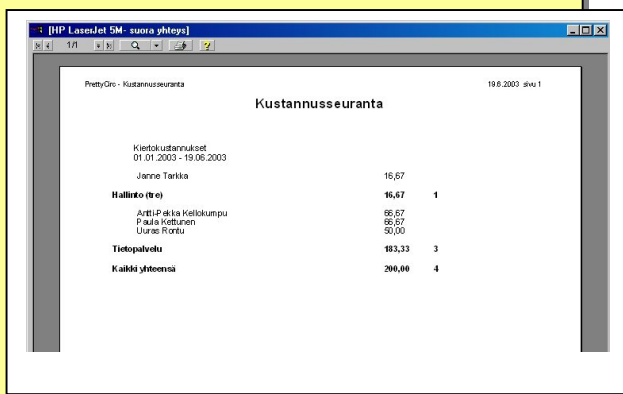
[HP LaserJet 5M- suora yhteys]

1/1

PrettyOrc - Kustannusseuranta

19.6.2003 sivu 1

Kustannusseuranta

Kiertokustannukset
01.01.2003 - 19.06.2003

| | | |
|---|---|---|
| Janne Tarkka | 16,67 | |
| **Hallinto (tre)** | **16,67** | **1** |
| Antti-Pekka Kellokumpu | 66,67 | |
| Paula Kettunen | 66,67 | |
| Uuras Rontu | 50,00 | |
| **Tietopalvelu** | **183,33** | **3** |
| **Kaikki yhteensä** | **200,00** | **4** |